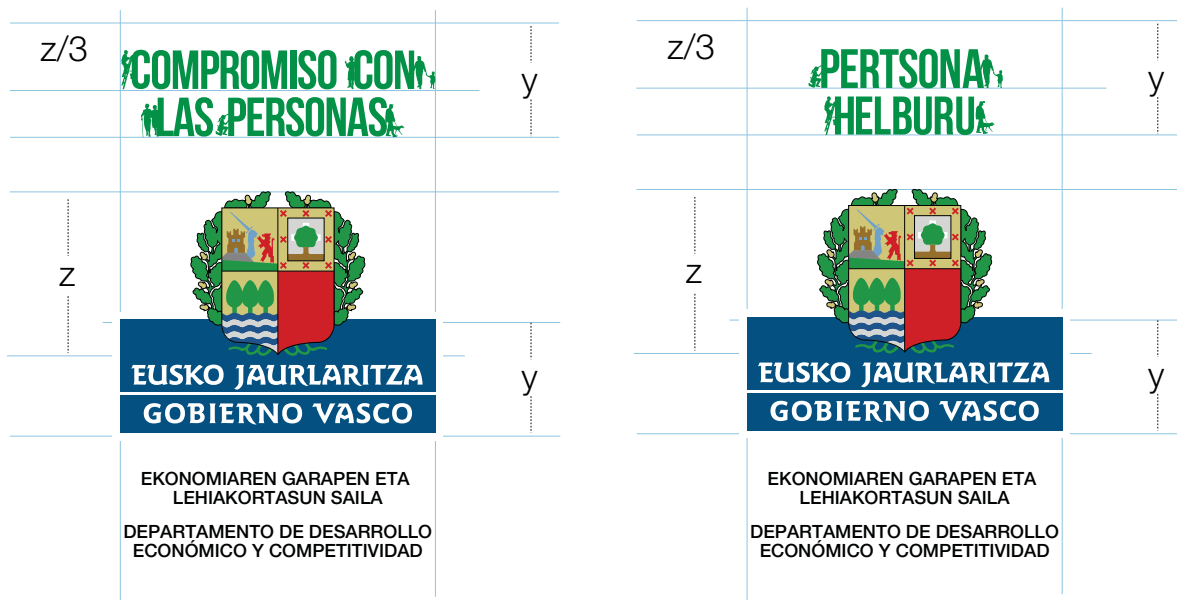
z/3

COMPROMISO CON LAS PERSONAS

y

z

y

EUSKO JAURLARITZA

GOBIERNO VASCO

EKONOMIAREN GARAPEN ETA LEHIAKORTASUN SAILA

DEPARTAMENTO DE DESARROLLO ECONÓMICO Y COMPETITIVIDAD

z/3

PERTSONA HELBURU

y

z

y

EUSKO JAURLARITZA

GOBIERNO VASCO

EKONOMIAREN GARAPEN ETA LEHIAKORTASUN SAILA

DEPARTAMENTO DE DESARROLLO ECONÓMICO Y COMPETITIVIDAD